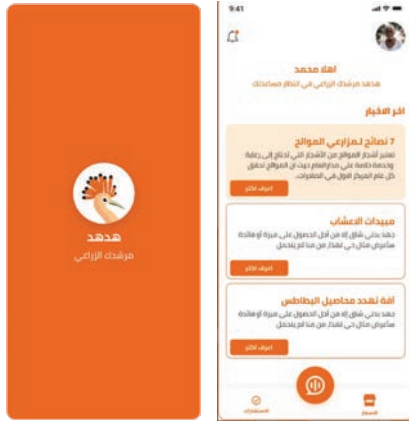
هدهد
مرشدك الزراعي

9:41

اهلا محمد
هدهد مرشدك الزراعي في انتظار مساعدتك

اخر الاخبار

7 نصائح لمزارعي الموالح
تعتبر أشجار الموالح من الأشجار التي تحتاج إلى رعاية وخدمة خاصة على مدار العام حيث أن الموالح تحقق كل عام المركز الأول في الصادرات.
اعرف اكثر

مبيدات الاعشاب
جهد بدني شاق إلا من أجل الحصول على ميزة أو فائدة سأعرض مثال حي لهذا، من منا لم يتحمل
اعرف اكثر

آفة تهدد محاصيل البطاطس
جهد بدني شاق إلا من أجل الحصول على ميزة أو فائدة سأعرض مثال حي لهذا، من منا لم يتحمل
اعرف اكثر

الاستشارات
السجل